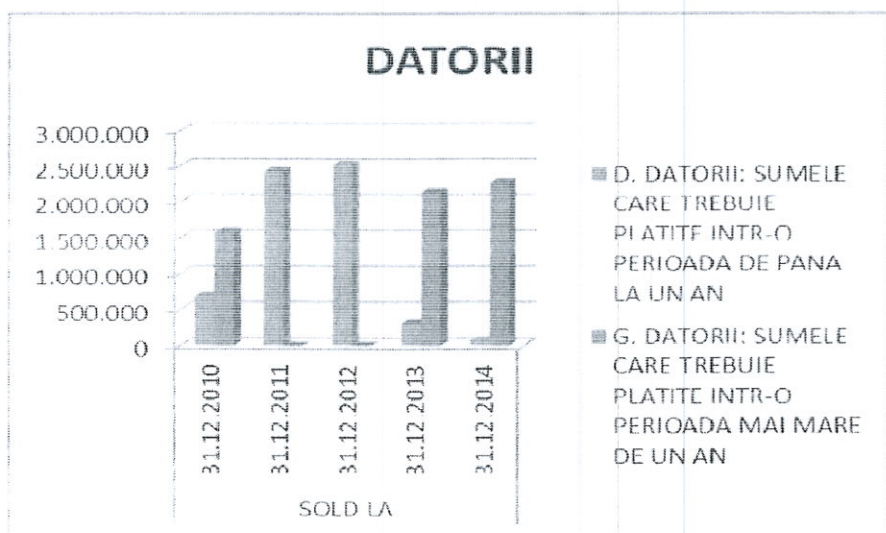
DATORII

3.000.000
2.500.000
2.000.000
1.500.000
1.000.000
500.000
0

31.12.2010
31.12.2011
31.12.2012
31.12.2013
31.12.2014

SOLD LA

D. DATORII: SUMELE CARE TREBUIE PLATITE INTR-O PERIOADA DE PANA LA UN AN

G. DATORII: SUMELE CARE TREBUIE PLATITE INTR-O PERIOADA MAI MARE DE UN AN